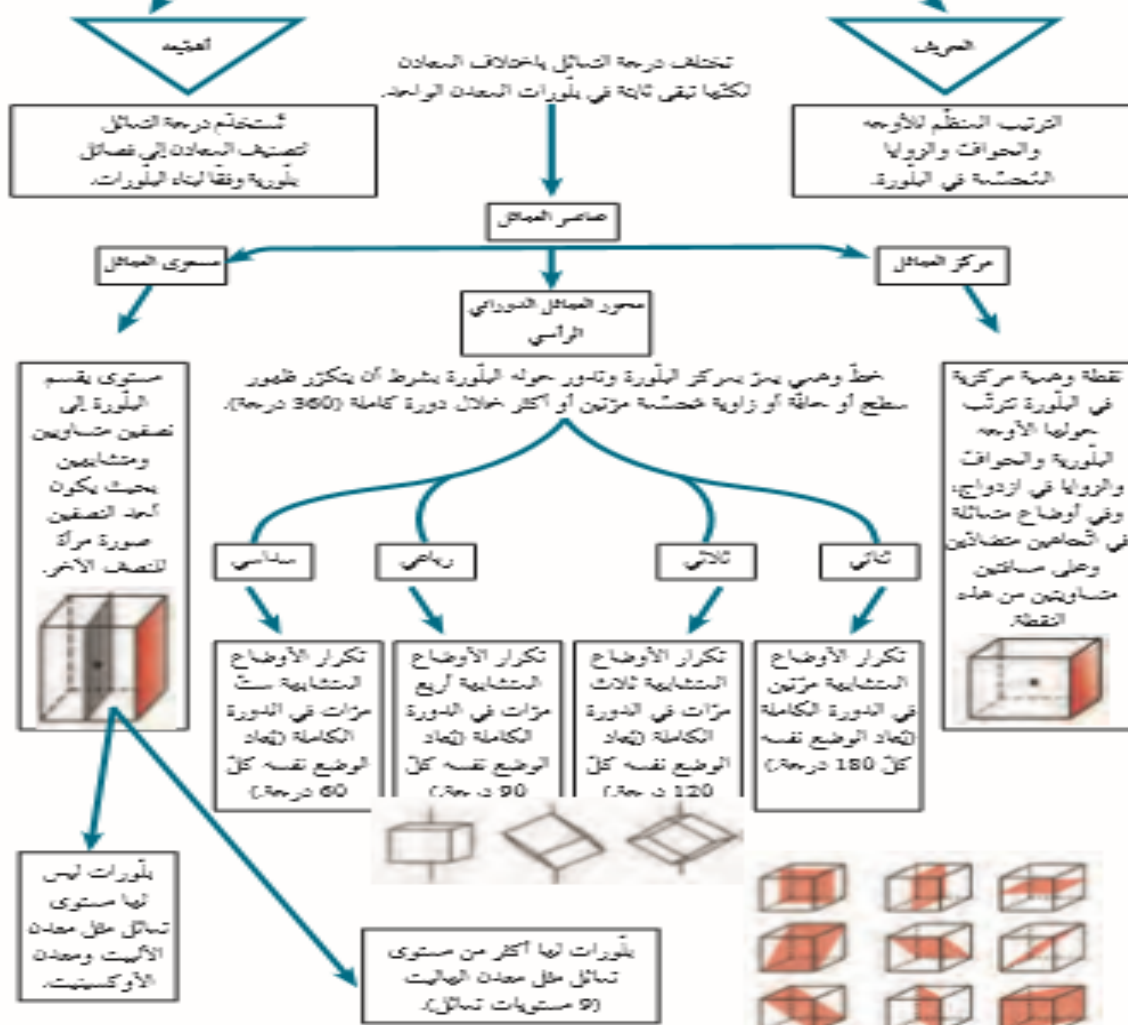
التعريف

الترتيب المنتظم للأوجه والحواف والزوايا المتجسّمة في البلّورة.

تختلف درجة التماثل باختلاف المعادن لكنّها تبقى ثابتة في بلّورات المعدن الواحد.

الأهمية

تُستخدَم درجة التماثل لتصنيف المعادن إلى فصائل بلّورية وفقًا لبناء البلّورات.

عناصر التماثل

مركز التماثل

محور التماثل الدوراني الرأسي

مستوى التماثل

نقطة وهمية مركزية في البلّورة تترتّب حولها الأوجه البلّورية والحواف والزوايا في ازدواج، وفي أوضاع متماثلة في اتجاهين متضادّين وعلى مسافتين متساويتين من هذه النقطة.

خطّ وهمي يمرّ بمركز البلّورة وتدور حوله البلّورة بشرط أن يتكرّر ظهور سطح أو حافّة أو زاوية مجسّمة مرّتين أو أكثر خلال دورة كاملة (360 درجة).

مستوى يقسم البلّورة إلى نصفين متساويين ومتشابهين بحيث يكون أحد النصفين صورة مرآة للنصف الآخر.

ثنائي

ثلاثي

رباعي

سداسي

تكرار الأوضاع المتشابهة مرّتين في الدورة الكاملة (يُعاد الوضع نفسه كلّ 180 درجة).

تكرار الأوضاع المتشابهة ثلاث مرّات في الدورة الكاملة (يُعاد الوضع نفسه كلّ 120 درجة).

تكرار الأوضاع المتشابهة أربع مرّات في الدورة الكاملة (يُعاد الوضع نفسه كلّ 90 درجة).

تكرار الأوضاع المتشابهة ستّ مرّات في الدورة الكاملة (يُعاد الوضع نفسه كلّ 60 درجة).

بلّورات ليس لها مستوى تماثل مثل معدن الألبيت ومعدن الأوكسينيت.

بلّورات لها أكثر من مستوى تماثل مثل معدن الهاليت (9 مستويات تماثل).